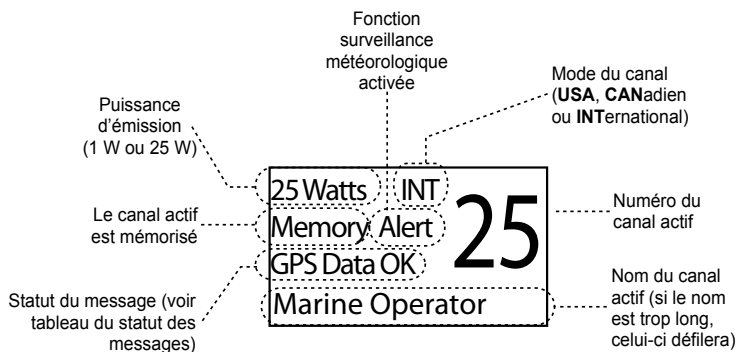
Fonction surveillance météorologique activée

Mode du canal (**USA**, **CAN**adien ou **INT**ernational)

Puissance d'émission (1 W ou 25 W)

25 Watts INT

Le canal actif est mémorisé

Memory Alert

25

Numéro du canal actif

GPS Data OK

Statut du message (voir tableau du statut des messages)

Marine Operator

Nom du canal actif (si le nom est trop long, celui-ci défilera)